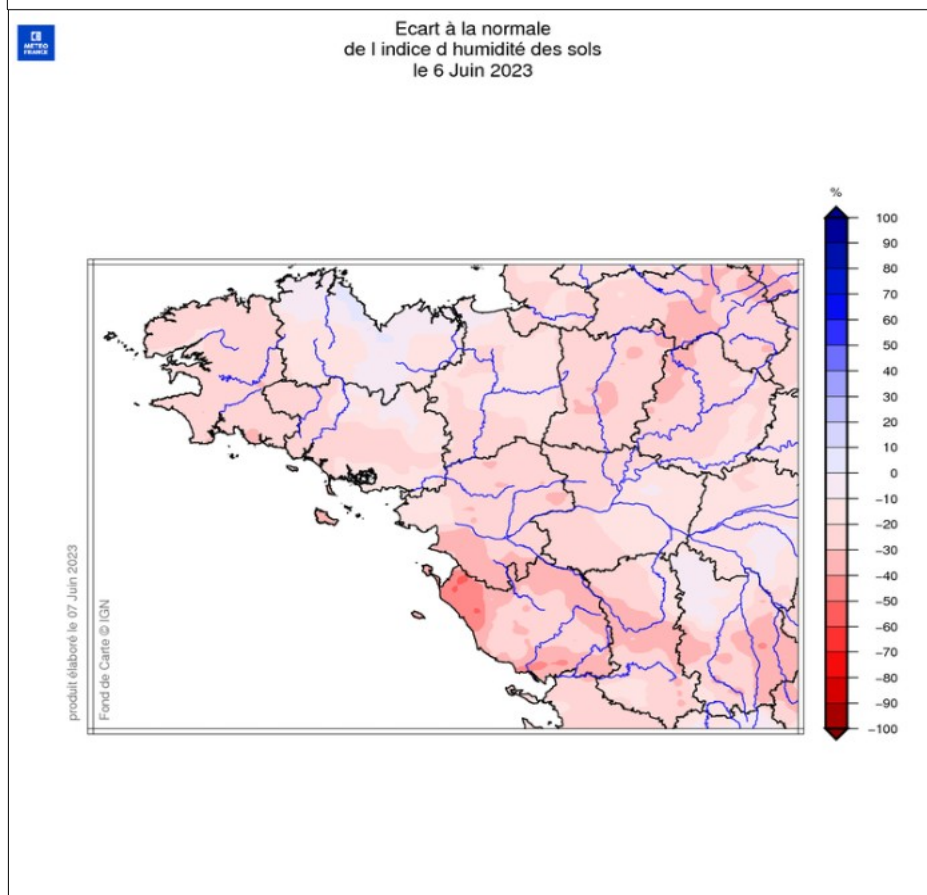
MÉTÉO FRANCE

Ecart à la normale
de l indice d humidité des sols
le 6 Juin 2023

%
100
90
80
70
60
50
40
30
20
10
0
−10
−20
−30
−40
−50
−60
−70
−80
−90
−100

produit élaboré le 07 Juin 2023
Fond de Carte © IGN